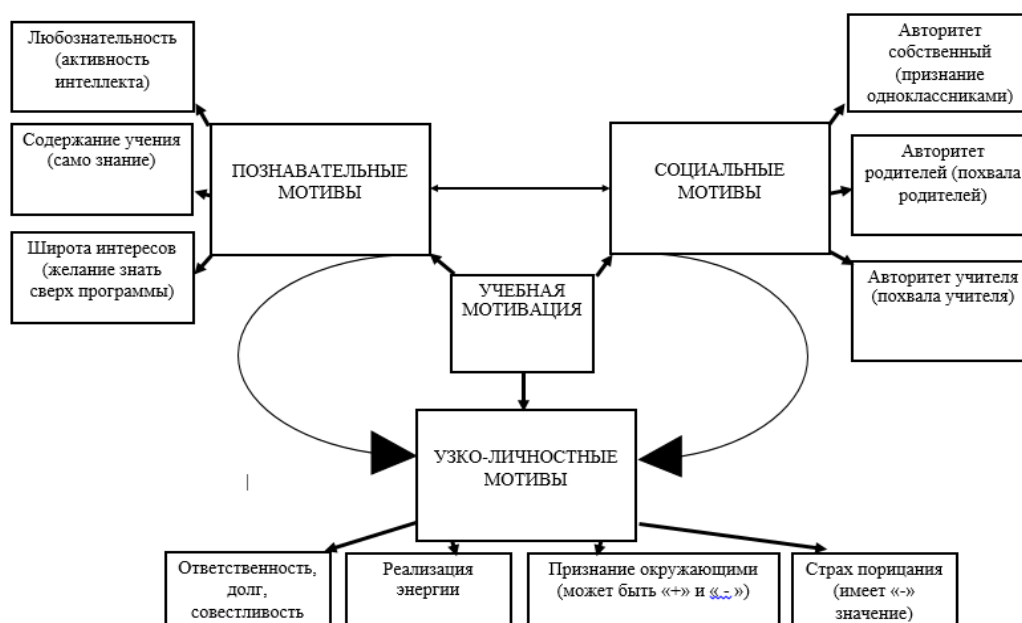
Любознательность (активность интеллекта)

Содержание учения (само знание)

Широта интересов (желание знать сверх программы)

ПОЗНАВАТЕЛЬНЫЕ МОТИВЫ

СОЦИАЛЬНЫЕ МОТИВЫ

Авторитет собственный (признание одноклассниками)

Авторитет родителей (похвала родителей)

Авторитет учителя (похвала учителя)

УЧЕБНАЯ МОТИВАЦИЯ

УЗКО-ЛИЧНОСТНЫЕ МОТИВЫ

Ответственность, долг, совестливость

Реализация энергии

Признание окружающими (может быть «+» и «-»)

Страх порицания (имеет «-» значение)